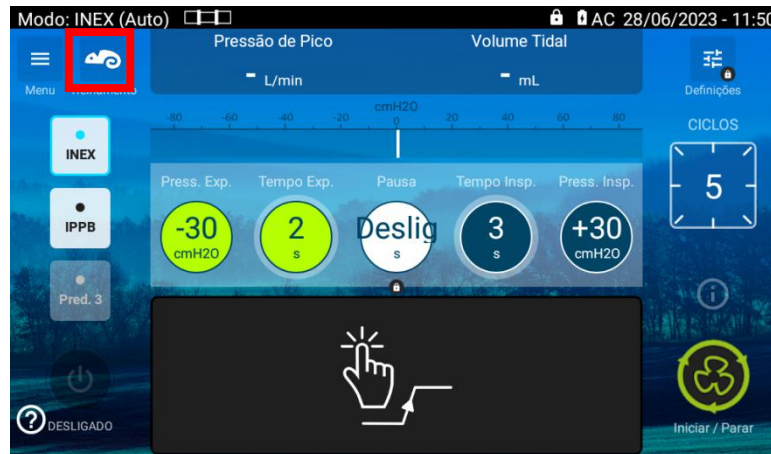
Modo: INEX (Auto)

AC 28/06/2023 - 11:50

Menu

Treinamento

Pressão de Pico

- L/min

Volume Tidal

- mL

Definições

cmH2O

-80 -60 -40 -20 0 20 40 60 80

CICLOS

5

INEX

IPPB

Pred. 3

Press. Exp.

-30 cmH2O

Tempo Exp.

2 s

Pausa

Deslig s

Tempo Insp.

3 s

Press. Insp.

+30 cmH2O

DESLIGADO

Iniciar / Parar